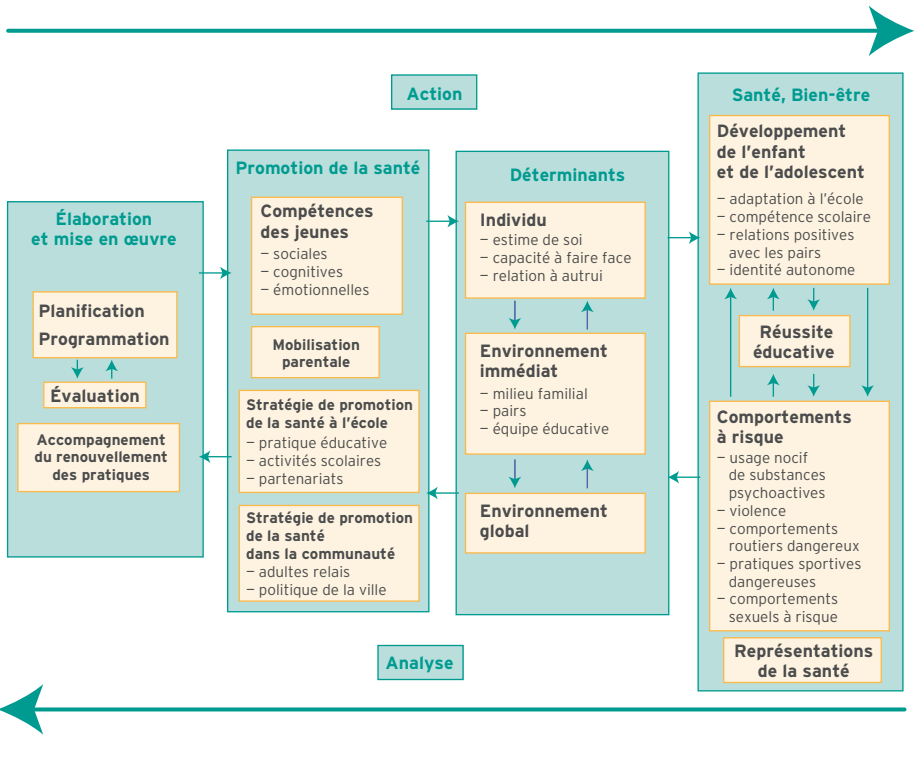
Action

Élaboration et mise en œuvre

Planification
Programmation

Évaluation

Accompagnement du renouvellement des pratiques

Promotion de la santé

Compétences des jeunes
– sociales
– cognitives
– émotionnelles

Mobilisation parentale

Stratégie de promotion de la santé à l'école
– pratique éducative
– activités scolaires
– partenariats

Stratégie de promotion de la santé dans la communauté
– adultes relais
– politique de la ville

Déterminants

Individu
– estime de soi
– capacité à faire face
– relation à autrui

Environnement immédiat
– milieu familial
– pairs
– équipe éducative

Environnement global

Santé, Bien-être

Développement de l'enfant et de l'adolescent
– adaptation à l'école
– compétence scolaire
– relations positives avec les pairs
– identité autonome

Réussite éducative

Comportements à risque
– usage nocif de substances psychoactives
– violence
– comportements routiers dangereux
– pratiques sportives dangereuses
– comportements sexuels à risque

Représentations de la santé

Analyse